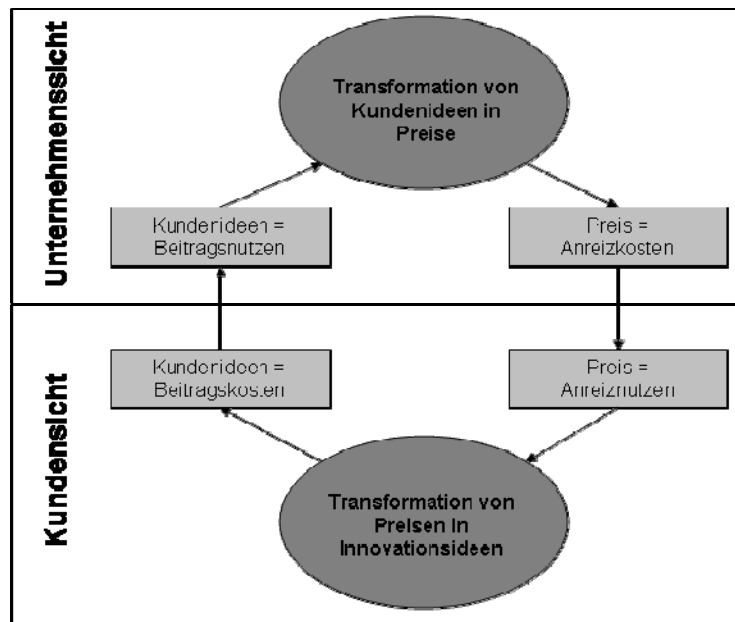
Unternehmenssicht

Transformation von Kundenideen in Preise

Kundenideen = Beitragsnutzen

Preis = Anreizkosten

Kundensicht

Kundenideen = Beitragskosten

Preis = Anreiznutzen

Transformation von Preisen in Innovationsideen